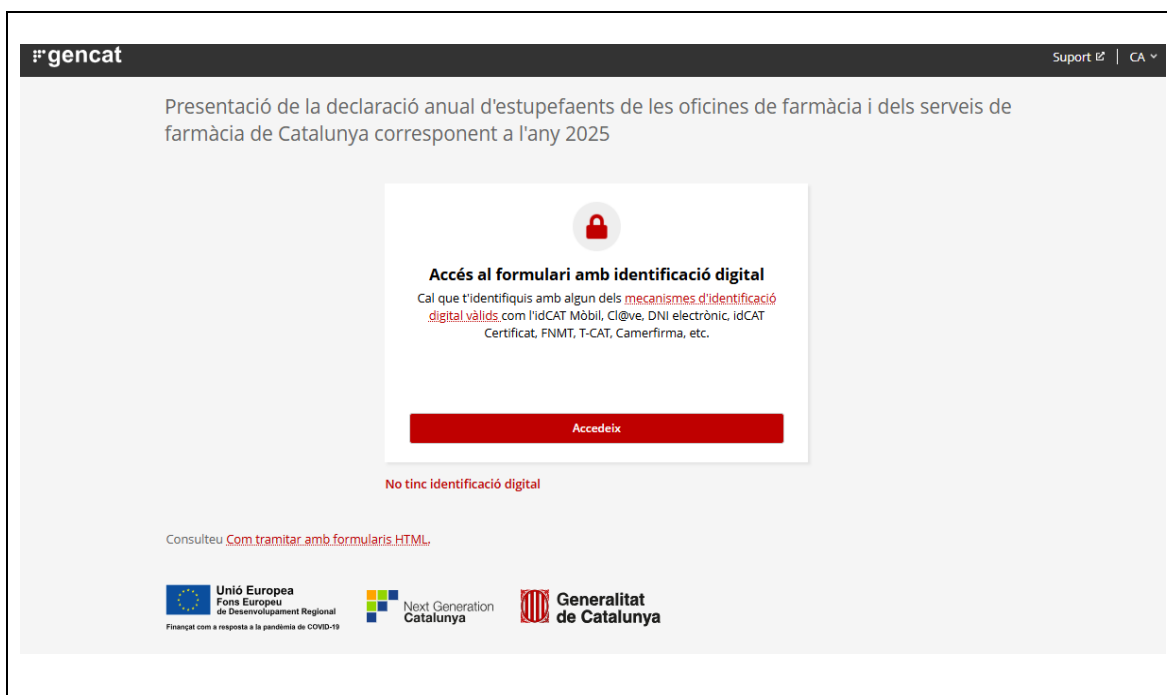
gencat

Suport | CA

Presentació de la declaració anual d'estupefaents de les oficines de farmàcia i dels serveis de farmàcia de Catalunya corresponent a l'any 2025

Accés al formulari amb identificació digital

Cal que t'identifiquis amb algun dels mecanismes d'identificació digital vàlids com l'idCAT Mòbil, Cl@ve, DNI electrònic, idCAT Certificat, FNMT, T-CAT, Camerfirma, etc.

Accedeix

No tinc identificació digital

Consulteu Com tramitar amb formularis HTML.

Unió Europea
Fons Europeu de Desenvolupament Regional
Finançat com a resposta a la pandèmia de COVID-19

Next Generation Catalunya

Generalitat de Catalunya